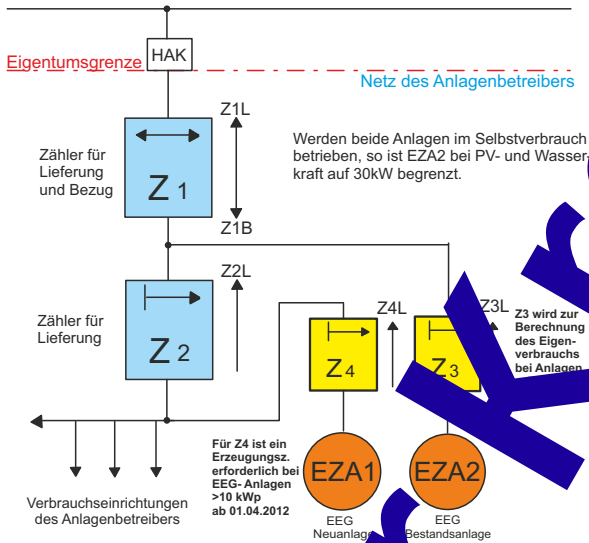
Eigentumsgrenze HAK

Netz des Anlagenbetreibers

Z1L

Zähler für Lieferung und Bezug

Z 1

Z1B

Werden beide Anlagen im Selbstverbrauch betrieben, so ist EZA2 bei PV- und Wasserkraft auf 30kW begrenzt.

Z2L

Zähler für Lieferung

Z 2

Z4L

Z3L

Z 4

Z 3

Z3 wird zur Berechnung des Eigenverbrauchs bei Anlagen

Für Z4 ist ein Erzeugungsz. erforderlich bei EEG- Anlagen >10 kWp ab 01.04.2012

EZA1

EZA2

Verbrauchseinrichtungen des Anlagenbetreibers

EEG Neuanlage

EEG Bestandsanlage